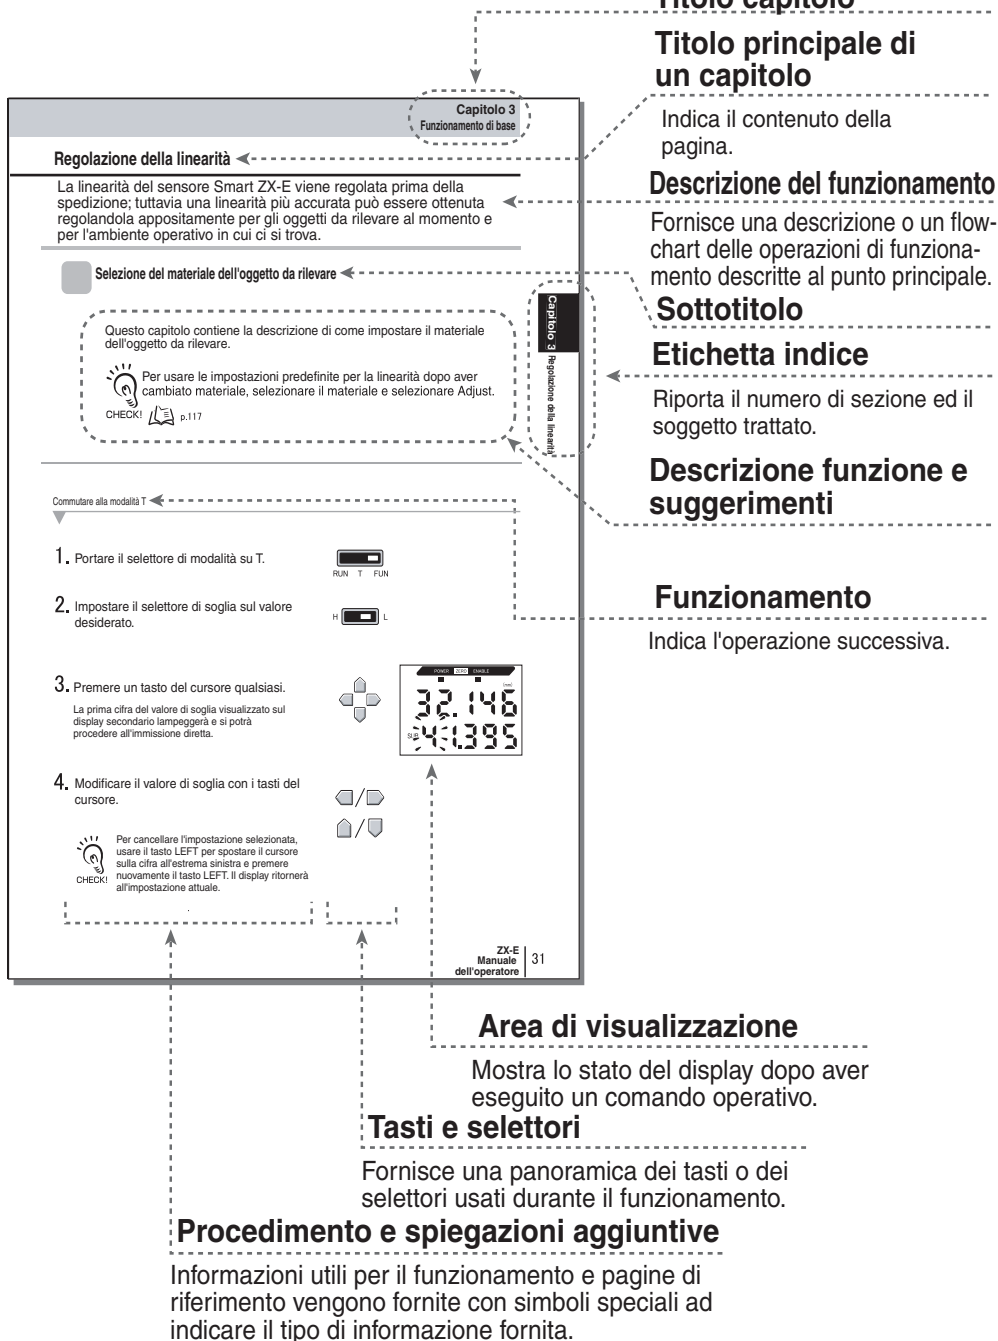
Titolo capitolo

Titolo principale di un capitolo

Indica il contenuto della pagina.

Capitolo 3
Funzionamento di base

Regolazione della linearità

La linearità del sensore Smart ZX-E viene regolata prima della spedizione; tuttavia una linearità più accurata può essere ottenuta regolandola appositamente per gli oggetti da rilevare al momento e per l'ambiente operativo in cui ci si trova.

Descrizione del funzionamento

Fornisce una descrizione o un flowchart delle operazioni di funzionamento descritte al punto principale.

Selezione del materiale dell'oggetto da rilevare

Sottotitolo

Capitolo 3 Regolazione della linearità

Etichetta indice

Riporta il numero di sezione ed il soggetto trattato.

Questo capitolo contiene la descrizione di come impostare il materiale dell'oggetto da rilevare.

Per usare le impostazioni predefinite per la linearità dopo aver cambiato materiale, selezionare il materiale e selezionare Adjust.

CHECK! p.117

Descrizione funzione e suggerimenti

Commutare alla modalità T

1. Portare il selettore di modalità su T.

RUN T FUN

2. Impostare il selettore di soglia sul valore desiderato.

H L

Funzionamento

Indica l'operazione successiva.

3. Premere un tasto del cursore qualsiasi.

La prima cifra del valore di soglia visualizzato sul display secondario lampeggerà e si potrà procedere all'immissione diretta.

POWER ZERO ENABLE

32.146

SUB 41.395

4. Modificare il valore di soglia con i tasti del cursore.

Per cancellare l'impostazione selezionata, usare il tasto LEFT per spostare il cursore sulla cifra all'estrema sinistra e premere nuovamente il tasto LEFT. Il display ritornerà all'impostazione attuale.

CHECK!

ZX-E Manuale dell'operatore 31

Area di visualizzazione

Mostra lo stato del display dopo aver eseguito un comando operativo.

Tasti e selettori

Fornisce una panoramica dei tasti o dei selettori usati durante il funzionamento.

Procedimento e spiegazioni aggiuntive

Informazioni utili per il funzionamento e pagine di riferimento vengono fornite con simboli speciali ad indicare il tipo di informazione fornita.